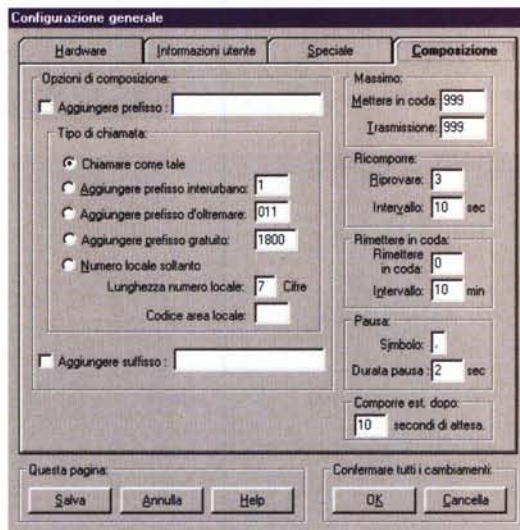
Configurazione generale

Hardware | Informazioni utente | Speciale | Composizione

Opzioni di composizione:

Aggiungere prefisso :

Tipo di chiamata:

Chiamare come tale

Aggiungere prefisso interurbano: 1

Aggiungere prefisso d'oltremare: 011

Aggiungere prefisso gratuito: 1800

Numero locale soltanto

Lunghezza numero locale: 7 Cifre

Codice area locale:

Aggiungere suffisso :

Massimo:

Mettere in coda: 999

Trasmissione: 999

Ricomporre:

Riprovare: 3

Intervallo: 10 sec

Rimettere in coda:

Rimettere in coda: 0

Intervallo: 10 min

Pausa:

Simbolo: ,

Durata pausa : 2 sec

Comporre est. dopo:

10 secondi di attesa.

Questa pagina:

Salva | Annulla | Help

Confermare tutti i cambiamenti:

OK | Cancella